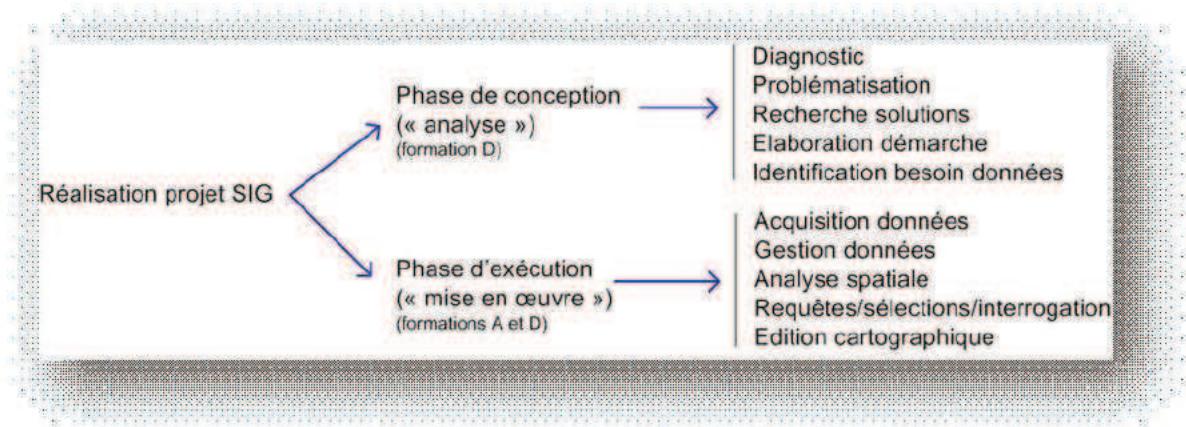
Réalisation projet SIG

Phase de conception
(« analyse »)
(formation D)

Diagnostic
Problématisation
Recherche solutions
Elaboration démarche
Identification besoin données

Phase d'exécution
(« mise en œuvre »)
(formations A et D)

Acquisition données
Gestion données
Analyse spatiale
Requêtes/sélections/interrogation
Edition cartographique